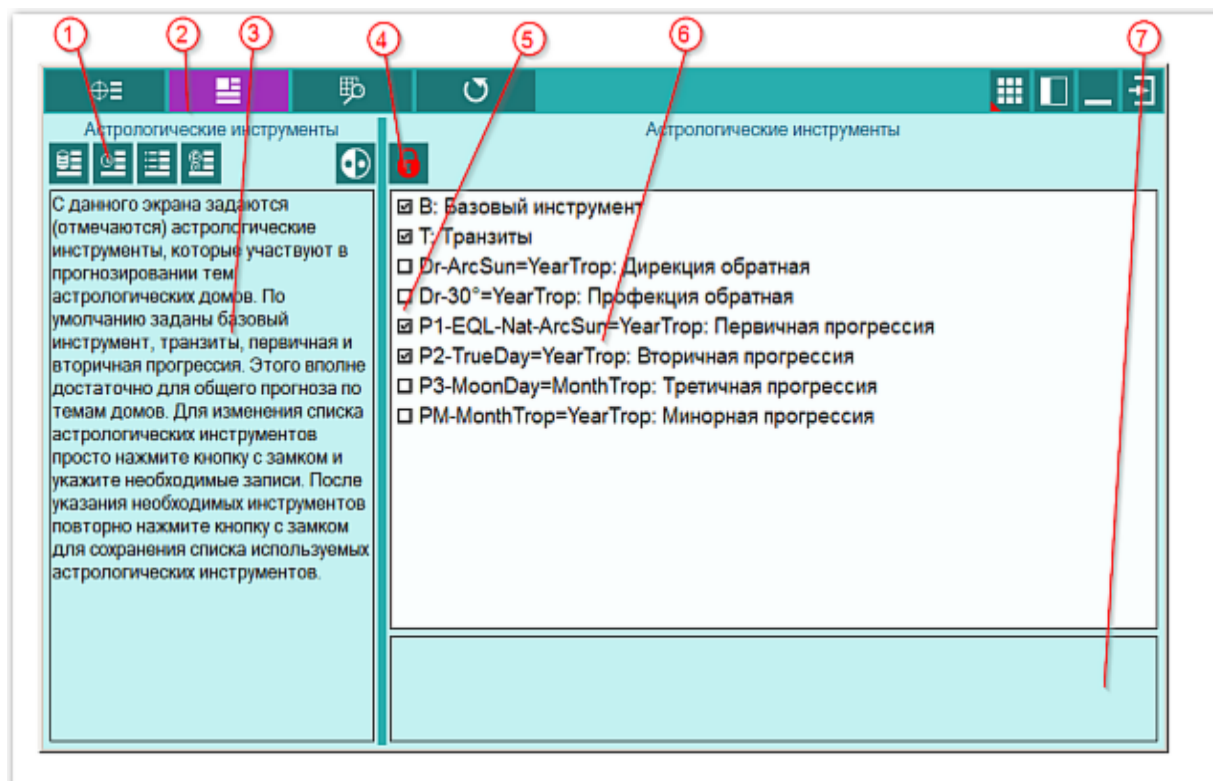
1 2 3 4 5 6 7

Астрологические инструменты

С данного экрана задаются (отмечаются) астрологические инструменты, которые участвуют в прогнозировании тем астрологических домов. По умолчанию заданы базовый инструмент, транзиты, первичная и вторичная прогрессия. Этого вполне достаточно для общего прогноза по темам домов. Для изменения списка астрологических инструментов просто нажмите кнопку с замком и укажите необходимые записи. После указания необходимых инструментов повторно нажмите кнопку с замком для сохранения списка используемых астрологических инструментов.

Астрологические инструменты

☑ B: Базовый инструмент
☑ T: Транзиты
☐ Dr-ArcSun=YearTrop: Дирекция обратная
☐ Dr-30°=YearTrop: Профекция обратная
☑ P1-EQL-Nat-ArcSun=YearTrop: Первичная прогрессия
☑ P2-TrueDay=YearTrop: Вторичная прогрессия
☐ P3-MoonDay=MonthTrop: Третичная прогрессия
☐ PM-MonthTrop=YearTrop: Минорная прогрессия